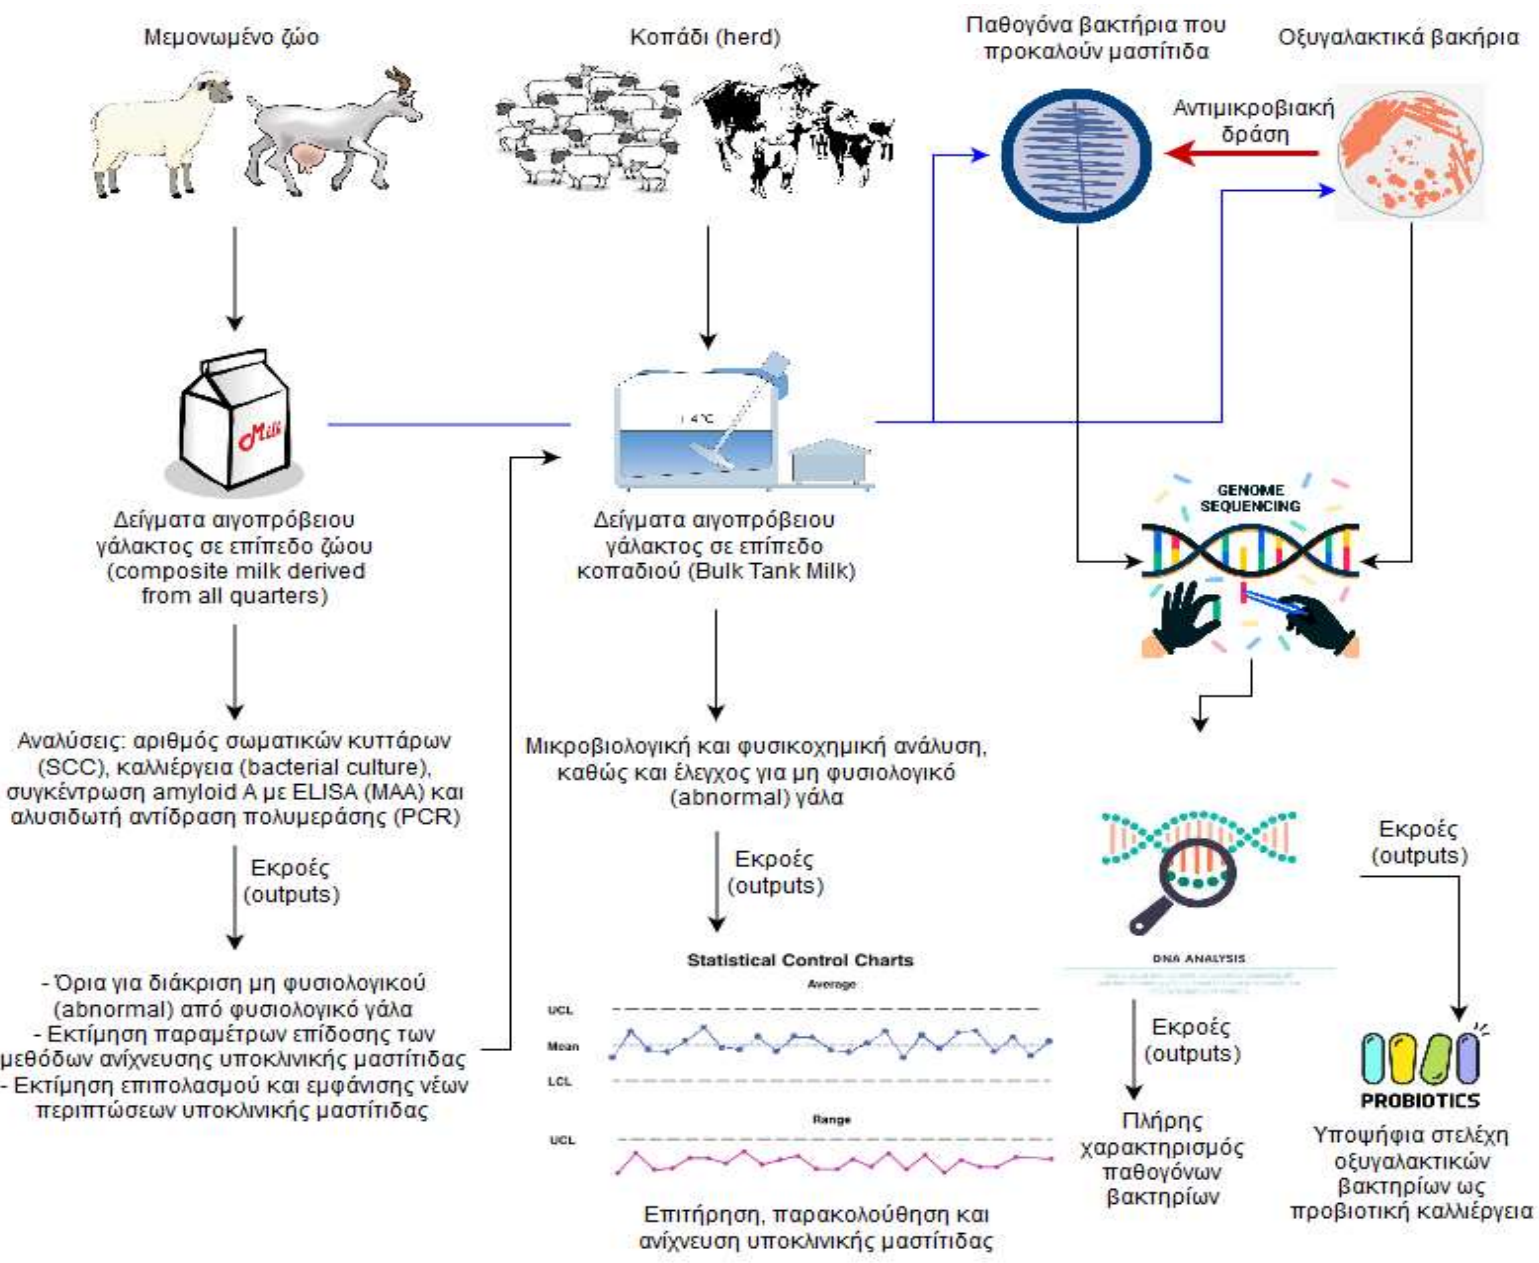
Μεμονωμένο ζώο

Κοπάδι (herd)

Παθογόνα βακτήρια που προκαλούν μαστίτιδα

Οξυγαλακτικά βακήρια

Αντιμικροβιακή δράση

Milk

4 °C

Δείγματα αιγοπρόβειου γάλακτος σε επίπεδο ζώου (composite milk derived from all quarters)

Δείγματα αιγοπρόβειου γάλακτος σε επίπεδο κοπαδιού (Bulk Tank Milk)

GENOME SEQUENCING

Αναλύσεις: αριθμός σωματικών κυττάρων (SCC), καλλιέργεια (bacterial culture), συγκέντρωση amyloid A με ELISA (MAA) και αλυσιδωτή αντίδραση πολυμεράσης (PCR)

Μικροβιολογική και φυσικοχημική ανάλυση, καθώς και έλεγχος για μη φυσιολογικό (abnormal) γάλα

Εκροές (outputs)

Εκροές (outputs)

Εκροές (outputs)

- Όρια για διάκριση μη φυσιολογικού (abnormal) από φυσιολογικό γάλα
- Εκτίμηση παραμέτρων επίδοσης των μεθόδων ανίχνευσης υποκλινικής μαστίτιδας
- Εκτίμηση επιπολασμού και εμφάνισης νέων περιπτώσεων υποκλινικής μαστίτιδας

Statistical Control Charts

Average

UCL

Mean

LCL

Range

UCL

Επιτήρηση, παρακολούθηση και ανίχνευση υποκλινικής μαστίτιδας

DNA ANALYSIS

Εκροές (outputs)

Πλήρης χαρακτηρισμός παθογόνων βακτηρίων

PROBIOTICS

Υποψήφια στελέχη οξυγαλακτικών βακτηρίων ως προβιοτική καλλιέργεια